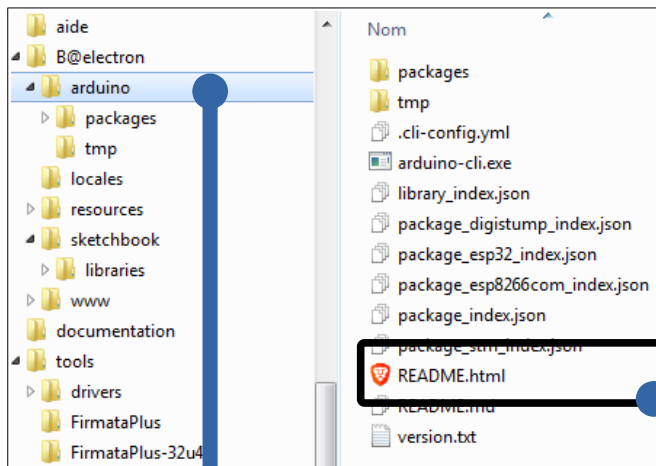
aide
B@electron
arduino
packages
tmp
locales
resources
sketchbook
libraries
www
documentation
tools
drivers
FirmataPlus
FirmataPlus-32u4

Nom
packages
tmp
.cli-config.yml
arduino-cli.exe
library_index.json
package_digistump_index.json
package_esp32_index.json
package_esp8266com_index.json
package_index.json
package_stm_index.json
README.html
README.md
version.txt